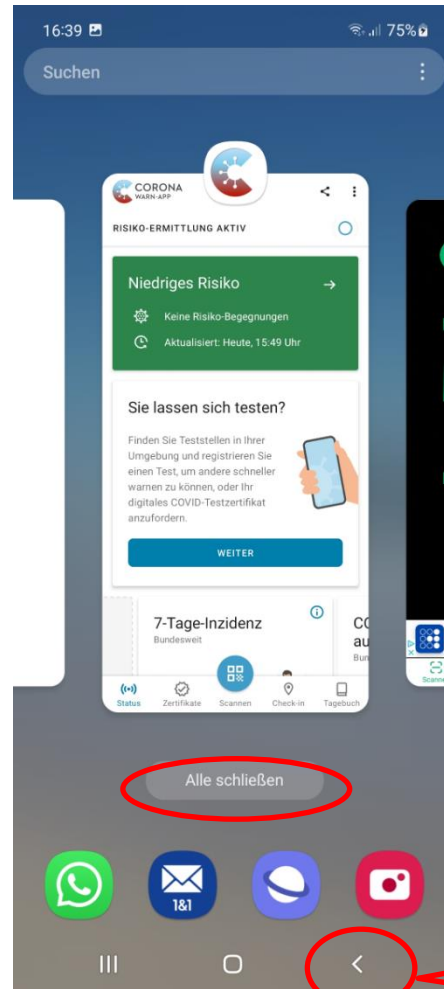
16:39
75%

Suchen

CORONA WARN-APP

RISIKO-ERMITTLUNG AKTIV

Niedriges Risiko

Keine Risiko-Begegnungen

Aktualisiert: Heute, 15:49 Uhr

Sie lassen sich testen?

Finden Sie Teststellen in Ihrer Umgebung und registrieren Sie einen Test, um andere schneller warnen zu können, oder Ihr digitales COVID-Testzertifikat anzufordern.

WEITER

7-Tage-Inzidenz

Bundesweit

CO au

Bun

Status Zertifikate Scannen Check-in Tagebuch

Scann

Alle schließen

1&1